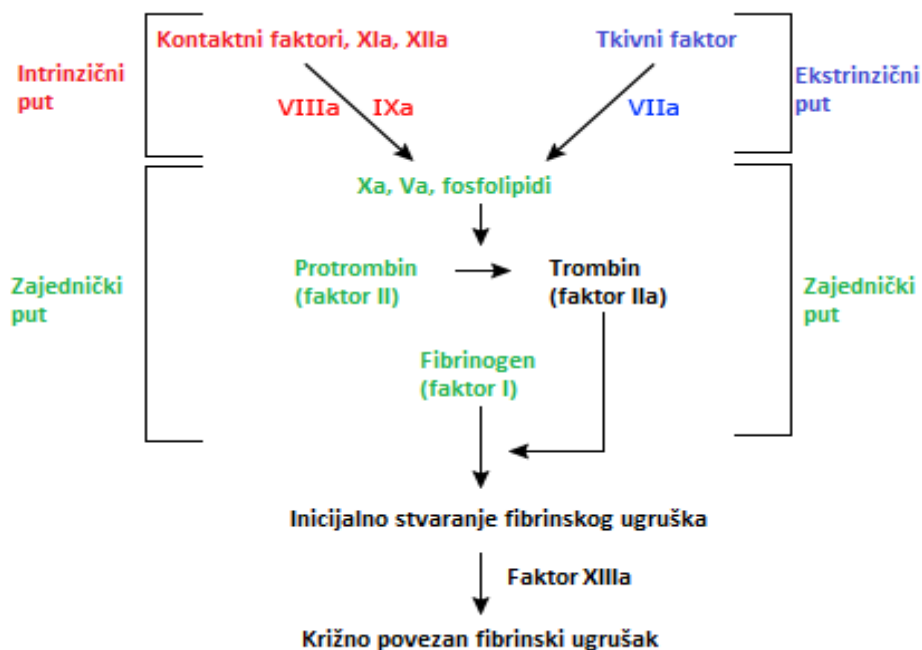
Intrinzični put

Kontaktni faktori, XIa, XIIa

VIIIa IXa

Tkivni faktor

VIIa

Ekstrinzični put

Xa, Va, fosfolipidi

Zajednički put

Protrombin (faktor II)

Trombin (faktor IIa)

Zajednički put

Fibrinogen (faktor I)

Inicijalno stvaranje fibrinskog ugruška

Faktor XIIIa

Križno povezan fibrinski ugrušak